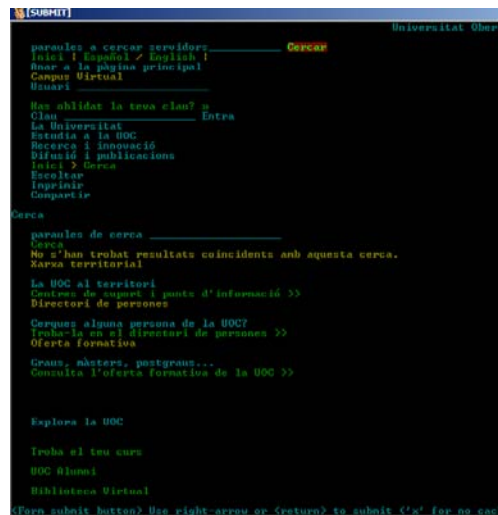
[SUBMIT]

Universitat Ober

paraules a cercar cervidors________ Cercar
Inici | Español / English |
Anar a la pàgina principal
Campus Virtual
Usuari ________________

Has oblidat la teva clau? »
Clau ________________ Entra
La Universitat
Estudia a la UOC
Recerca i innovació
Difusió i publicacions
Inici > Cerca
Escoltar
Imprimir
Compartir

Cerca

paraules de cerca ________________
Cerca
No s'han trobat resultats coincidents amb aquesta cerca.
Xarxa territorial

La UOC al territori
Centres de suport i punts d'informació >>
Directori de persones

Cerques alguna persona de la UOC?
Troba-la en el directori de persones >>
Oferta formativa

Graus, màsters, postgraus...
Consulta l'oferta formativa de la UOC >>

Explora la UOC

Troba el teu curs

UOC Alumni

Biblioteca Virtual

(Form submit button) Use right-arrow or <return> to submit ('x' for no cac